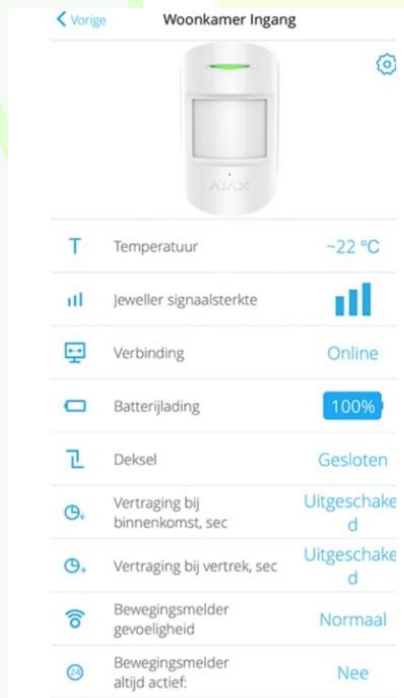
Vorige Woonkamer Ingang

AJAX

Temperatuur ~22 °C

Jeweller signaalsterkte

Verbinding Online

Batterijlading 100%

Deksel Gesloten

Vertraging bij binnenkomst, sec Uitgeschakeld

Vertraging bij vertrek, sec Uitgeschakeld

Bewegingsmelder gevoeligheid Normaal

Bewegingsmelder altijd actief: Nee